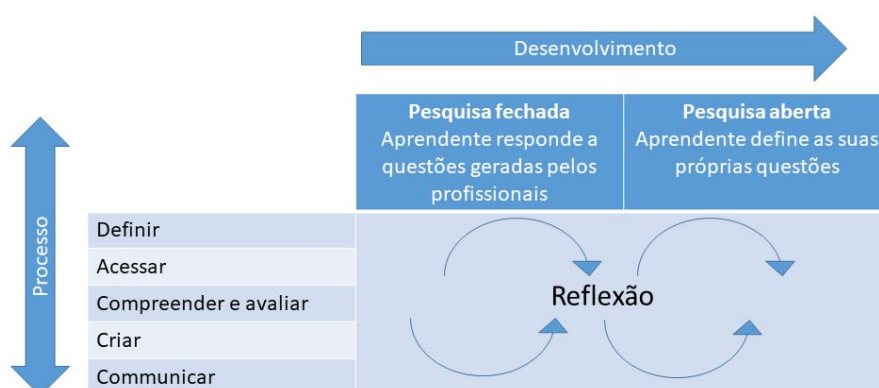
Desenvolvimento

Processo

| | Pesquisa fechada Aprendente responde a questões geradas pelos profissionais | Pesquisa aberta Aprendente define as suas próprias questões |
|---|---|---|
| Definir | | |
| Acessar | | |
| Compreender e avaliar | Reflexão | |
| Criar | | |
| Communicar | | |